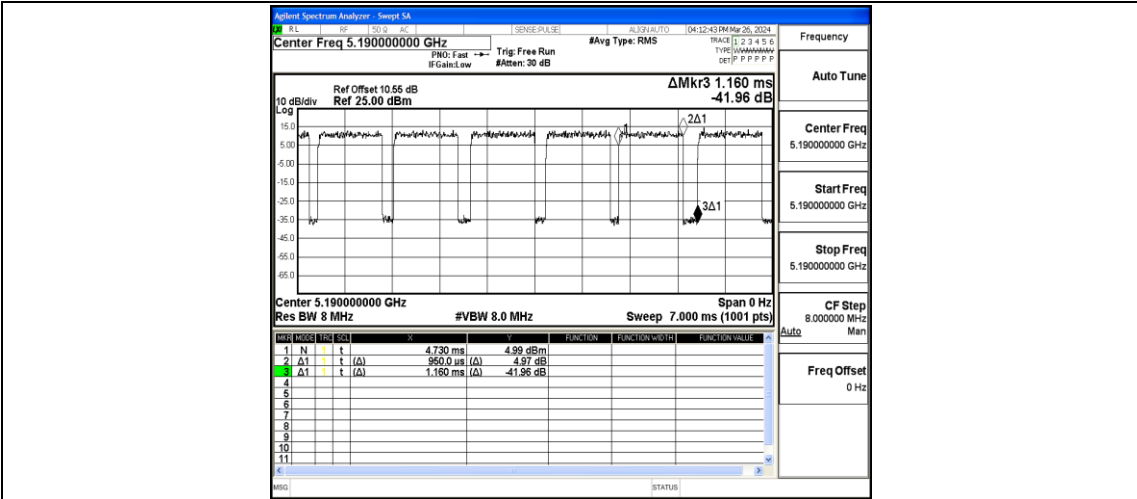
Agilent Spectrum Analyzer - Swept SA

RL RF 50 Ω AC SENSE:PULSE ALIGN AUTO 04:12:43 PM Mar 26, 2024

Center Freq 5.190000000 GHz

PNO: Fast IFGain:Low

Trig: Free Run #Atten: 30 dB

#Avg Type: RMS

TRACE 1 2 3 4 5 6 TYPE WWWWWW DET P P P P P P

Frequency

Ref Offset 10.55 dB
10 dB/div Ref 25.00 dBm
Log

ΔMkr3 1.160 ms
-41.96 dB

15.0
5.00
-5.00
-15.0
-25.0
-35.0
-45.0
-55.0
-65.0

1
2Δ1
3Δ1

Center 5.190000000 GHz
Res BW 8 MHz

#VBW 8.0 MHz

Span 0 Hz
Sweep 7.000 ms (1001 pts)

| MKR | MODE | TRC | SCL | X | | Y | FUNCTION | FUNCTION WIDTH | FUNCTION VALUE |
|---|---|---|---|---|---|---|---|---|---|
| 1 | N | 1 | t | | 4.730 ms | 4.99 dBm | | | |
| 2 | Δ1 | 1 | t | (Δ) | 950.0 μs | (Δ) 4.97 dB | | | |
| 3 | Δ1 | 1 | t | (Δ) | 1.160 ms | (Δ) -41.96 dB | | | |
| 4 | | | | | | | | | |
| 5 | | | | | | | | | |
| 6 | | | | | | | | | |
| 7 | | | | | | | | | |
| 8 | | | | | | | | | |
| 9 | | | | | | | | | |
| 10 | | | | | | | | | |
| 11 | | | | | | | | | |

Auto Tune

Center Freq
5.190000000 GHz

Start Freq
5.190000000 GHz

Stop Freq
5.190000000 GHz

CF Step
8.000000 MHz
Auto Man

Freq Offset
0 Hz

MSG

STATUS